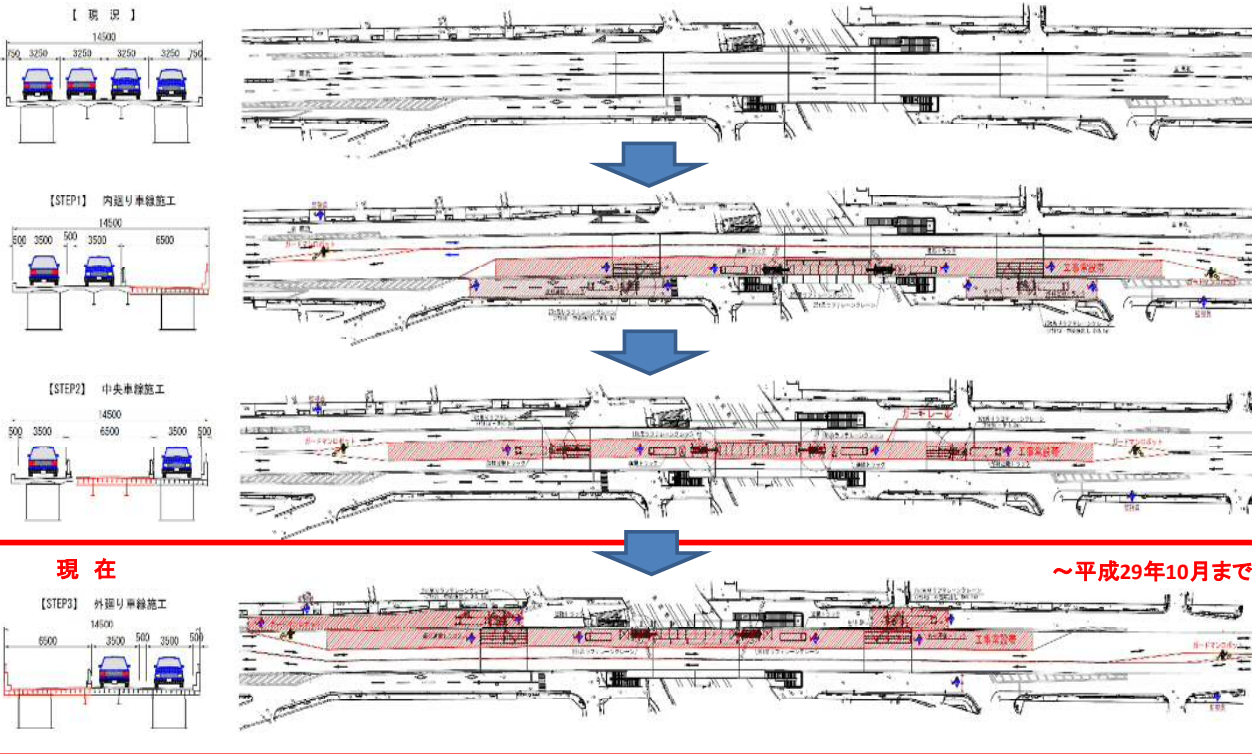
【 現 況 】

14500

750 3250 3250 3250 3250 750

【STEP1】 内廻り車線施工

14500

500 3500 500 3500 6500

工事車線帯

【STEP2】 中央車線施工

14500

500 3500 6500 3500 500

ガードレール

工事車線帯

現 在

～平成29年10月まで

【STEP3】 外廻り車線施工

14500

6500 3500 500 3500 500

工事車線帯